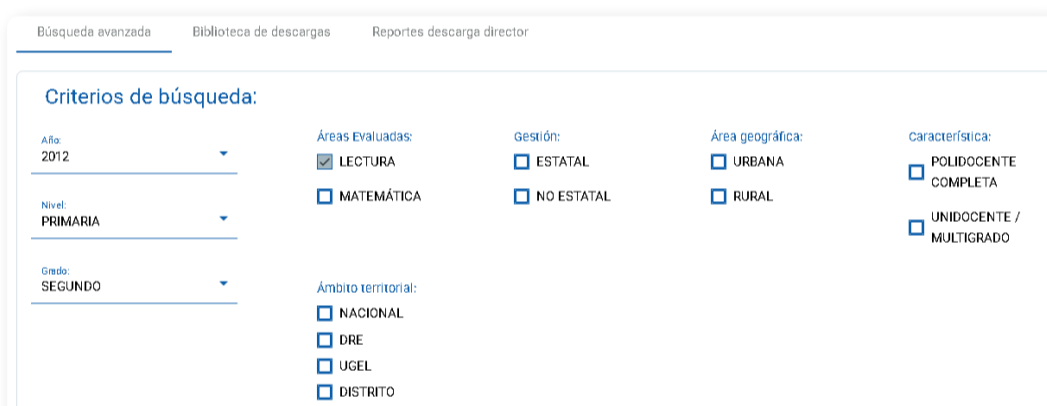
Búsqueda avanzada	Biblioteca de descargas	Reportes descarga director

Criterios de búsqueda:

Año:
2012

Nivel:
PRIMARIA

Grado:
SEGUNDO

Áreas Evaluadas:
LECTURA
MATEMÁTICA

Gestión:
ESTATAL
NO ESTATAL

Área geográfica:
URBANA
RURAL

Característica:
POLIDOCENTE COMPLETA
UNIDOCENTE / MULTIGRADO

Ámbito territorial:
NACIONAL
DRE
UGEL
DISTRITO